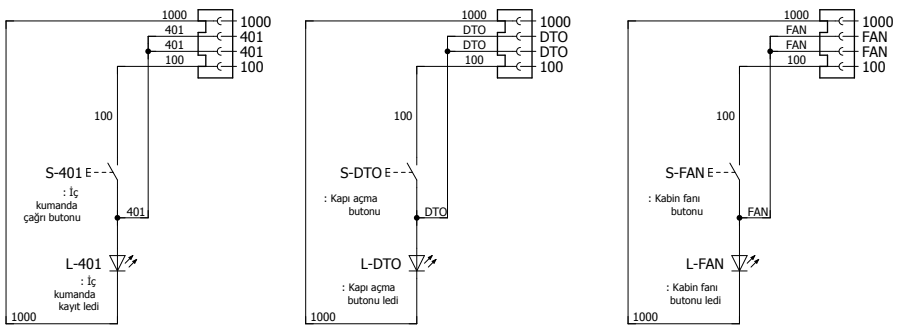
1000
401
401
100
1000
401
401
100

100

S-401
: İç kumanda çağrı butonu
401

L-401
: İç kumanda kayıt ledi

1000

1000
DTO
DTO
100
1000
DTO
DTO
100

100

S-DTO
: Kapı açma butonu
DTO

L-DTO
: Kapı açma butonu ledi

1000

1000
FAN
FAN
100
1000
FAN
FAN
100

100

S-FAN
: Kabin fanı butonu
FAN

L-FAN
: Kabin fanı butonu ledi

1000